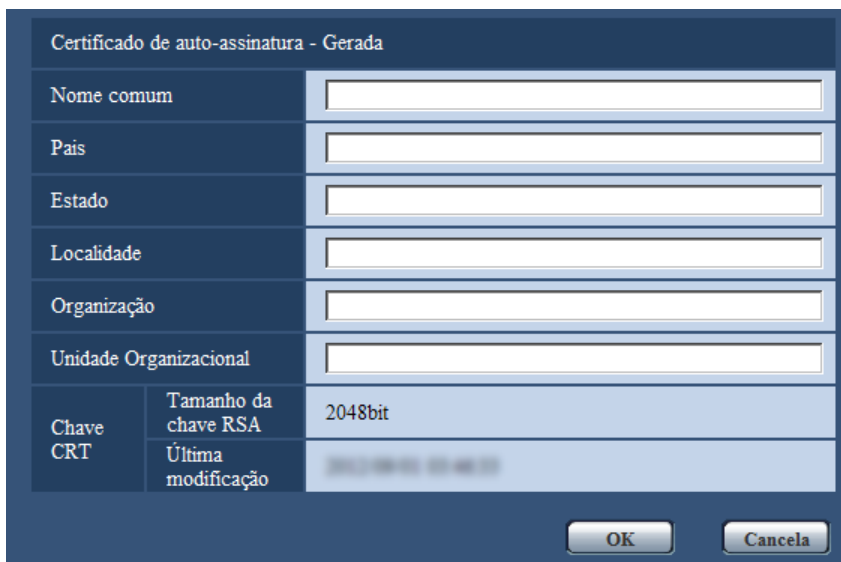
Certificado de auto-assinatura - Gerada

| | |
|---|---|
| Nome comum | |
| Pais | |
| Estado | |
| Localidade | |
| Organização | |
| Unidade Organizacional | |

| | | |
|---|---|---|
| Chave CRT | Tamanho da chave RSA | 2048bit |
| | Última modificação | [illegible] |

OK Cancela